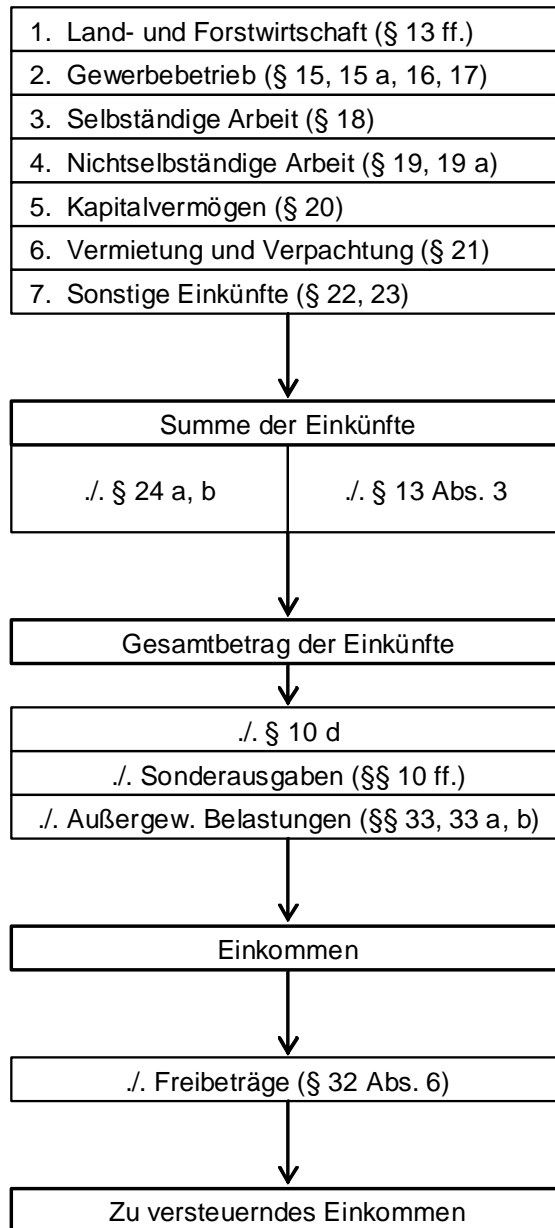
1. Land- und Forstwirtschaft (§ 13 ff.)
2. Gewerbebetrieb (§ 15, 15 a, 16, 17)
3. Selbständige Arbeit (§ 18)
4. Nichtselbständige Arbeit (§ 19, 19 a)
5. Kapitalvermögen (§ 20)
6. Vermietung und Verpachtung (§ 21)
7. Sonstige Einkünfte (§ 22, 23)

Summe der Einkünfte

./. § 24 a, b

./. § 13 Abs. 3

Gesamtbetrag der Einkünfte

./. § 10 d

./. Sonderausgaben (§§ 10 ff.)

./. Außergew. Belastungen (§§ 33, 33 a, b)

Einkommen

./. Freibeträge (§ 32 Abs. 6)

Zu versteuerndes Einkommen